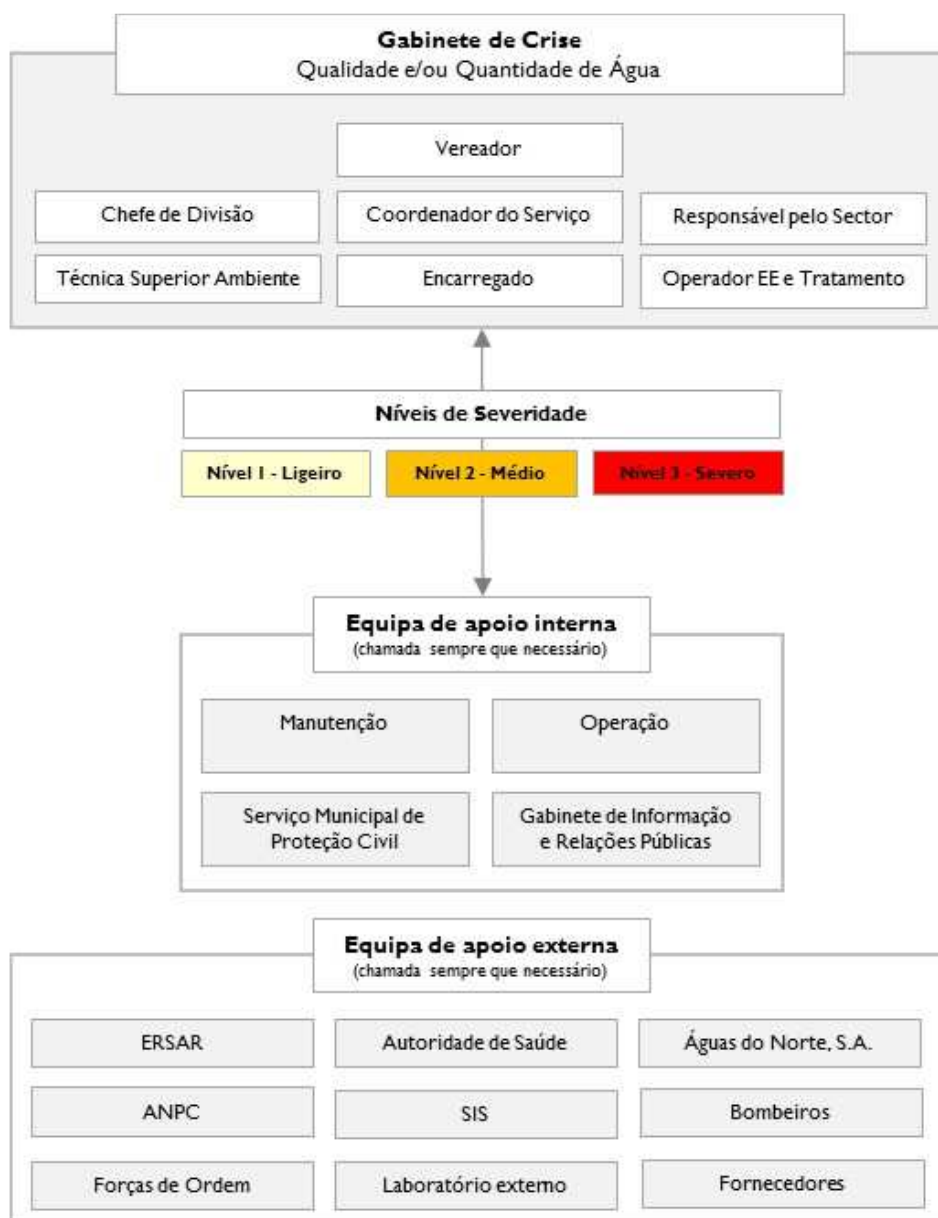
Gabinete de Crise
Qualidade e/ou Quantidade de Água

Vereador

Chefe de Divisão

Coordenador do Serviço

Responsável pelo Sector

Técnica Superior Ambiente

Encarregado

Operador EE e Tratamento

Níveis de Severidade

Nível 1 - Ligeiro

Nível 2 - Médio

Nível 3 - Severo

Equipa de apoio interna
(chamada sempre que necessário)

Manutenção

Operação

Serviço Municipal de Proteção Civil

Gabinete de Informação e Relações Públicas

Equipa de apoio externa
(chamada sempre que necessário)

ERSAR

Autoridade de Saúde

Águas do Norte, S.A.

ANPC

SIS

Bombeiros

Forças de Ordem

Laboratório externo

Fornecedores